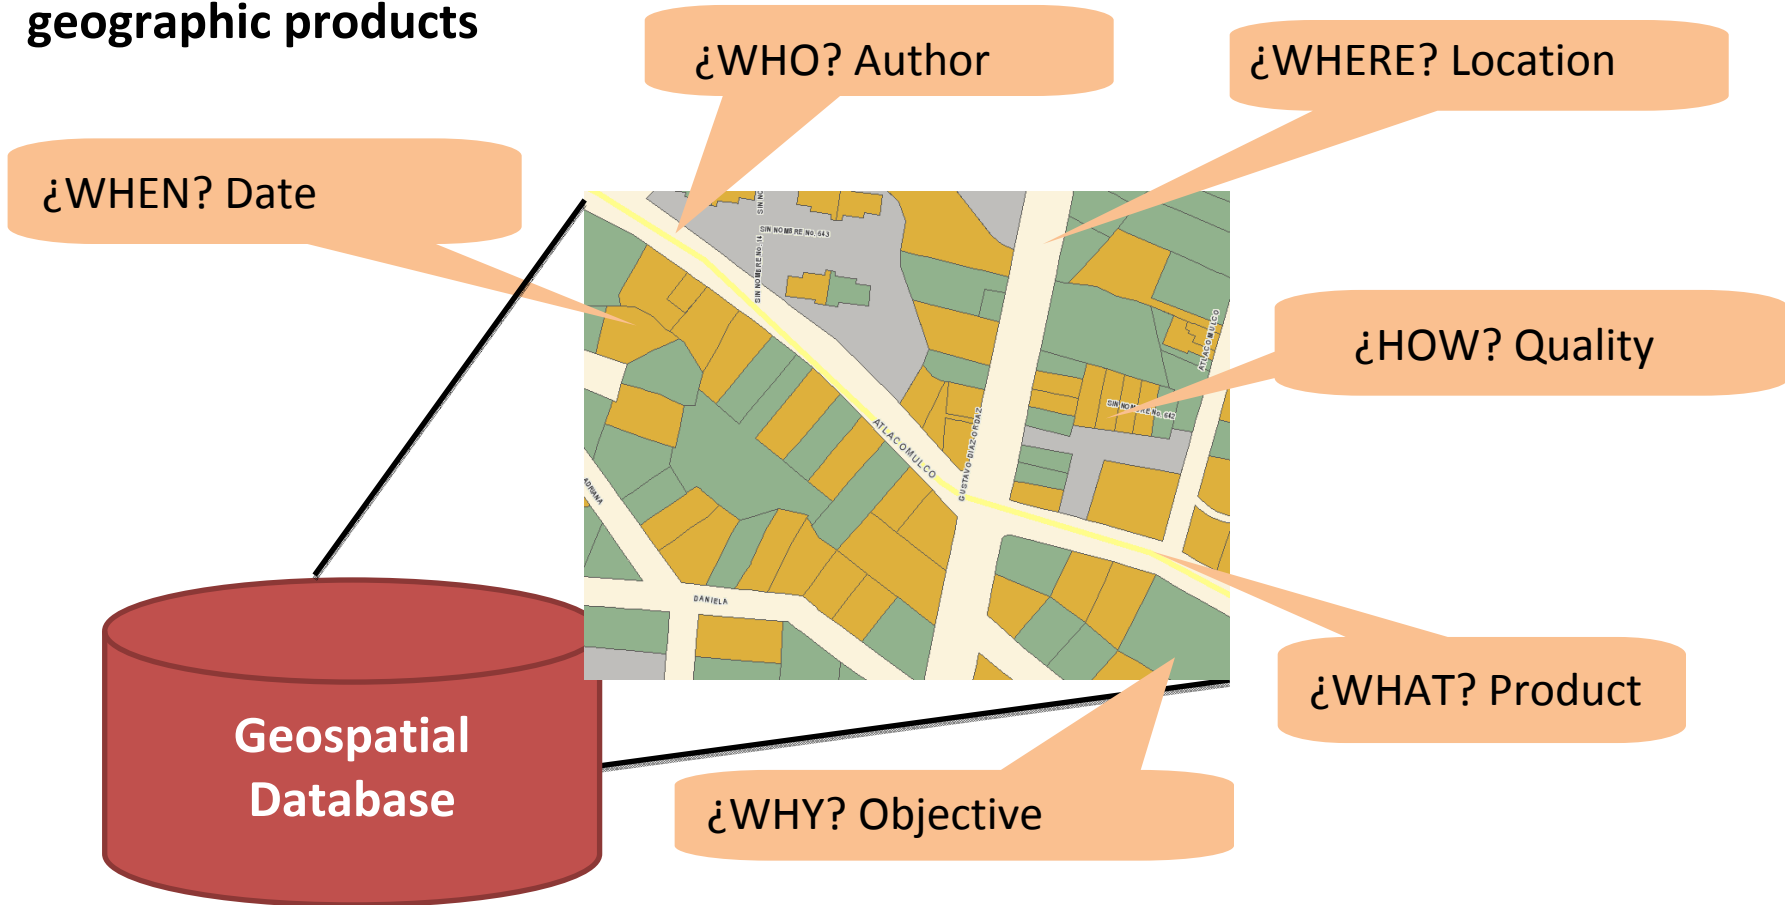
geographic products

¿WHO? Author

¿WHERE? Location

¿WHEN? Date

¿HOW? Quality

¿WHAT? Product

¿WHY? Objective

Geospatial Database

SIN NOMBRE No. 643

SIN NOMBRE No. 14

ATLACOMULCO

GUSTAVO DIAZ ORDAZ

ATLACOMULCO

SIN NOMBRE No. 642

ADRIANA

DANIELA